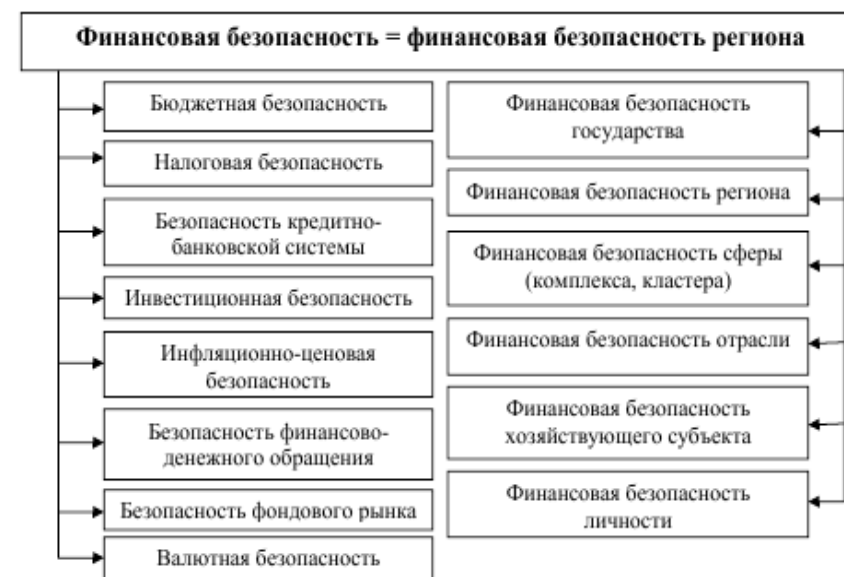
Финансовая безопасность = финансовая безопасность региона

Бюджетная безопасность

Налоговая безопасность

Безопасность кредитно-банковской системы

Инвестиционная безопасность

Инфляционно-ценовая безопасность

Безопасность финансово-денежного обращения

Безопасность фондового рынка

Валютная безопасность

Финансовая безопасность государства

Финансовая безопасность региона

Финансовая безопасность сферы (комплекса, кластера)

Финансовая безопасность отрасли

Финансовая безопасность хозяйствующего субъекта

Финансовая безопасность личности